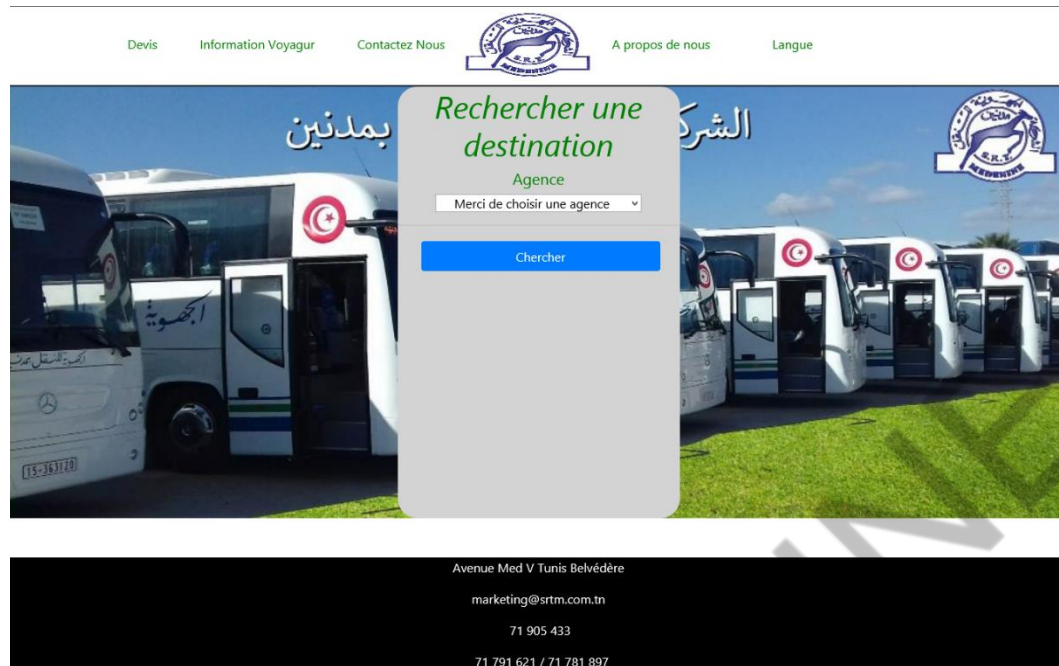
Devis Information Voyagur Contactez Nous A propos de nous Langue

الشركة بمدنين

Rechercher une destination

Agence

Merci de choisir une agence

Chercher

15-363120

Avenue Med V Tunis Belvédère

marketing@srtm.com.tn

71 905 433

71 791 621 / 71 781 897